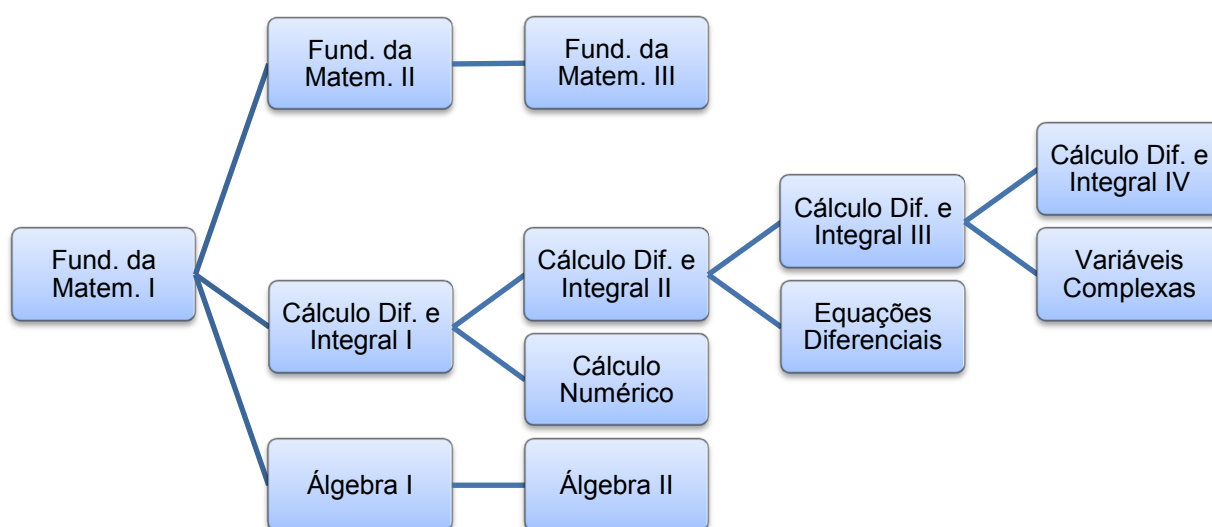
Fund. da Matem. I

Fund. da Matem. II

Fund. da Matem. III

Cálculo Dif. e Integral I

Cálculo Dif. e Integral II

Cálculo Numérico

Cálculo Dif. e Integral III

Equações Diferenciais

Cálculo Dif. e Integral IV

Variáveis Complexas

Álgebra I

Álgebra II